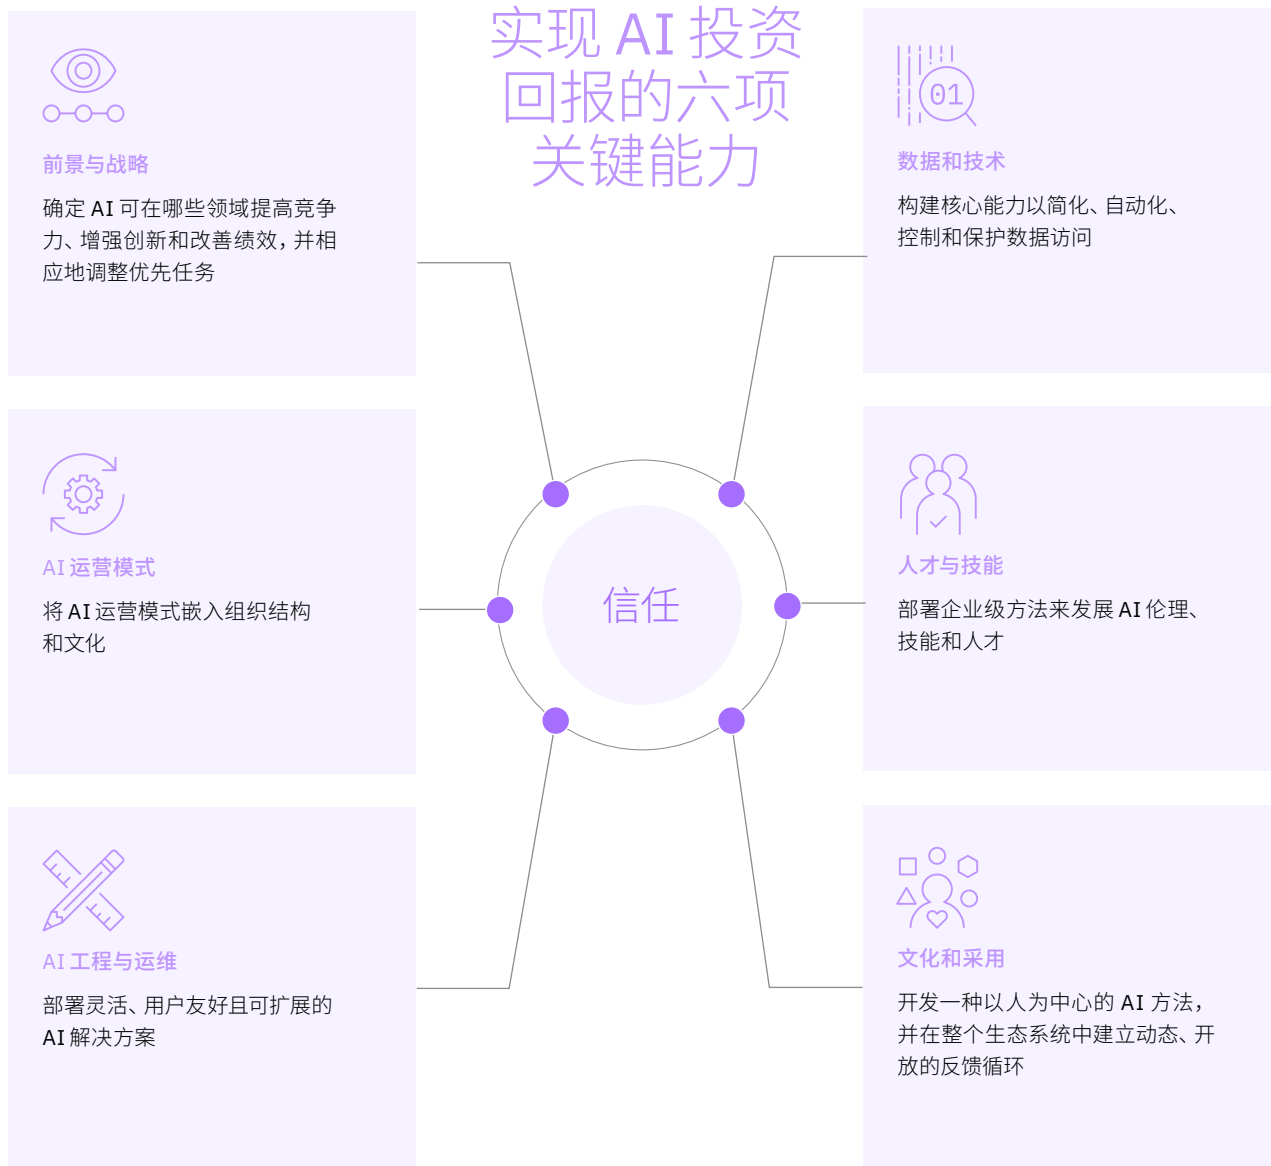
实现 AI 投资回报的六项关键能力

前景与战略

确定 AI 可在哪些领域提高竞争力、增强创新和改善绩效，并相应地调整优先任务

01

数据和技术

构建核心能力以简化、自动化、控制和保护数据访问

信任

AI 运营模式

将 AI 运营模式嵌入组织结构和文化

人才与技能

部署企业级方法来发展 AI 伦理、技能和人才

AI 工程与运维

部署灵活、用户友好且可扩展的 AI 解决方案

文化和采用

开发一种以人为中心的 AI 方法，并在整个生态系统中建立动态、开放的反馈循环